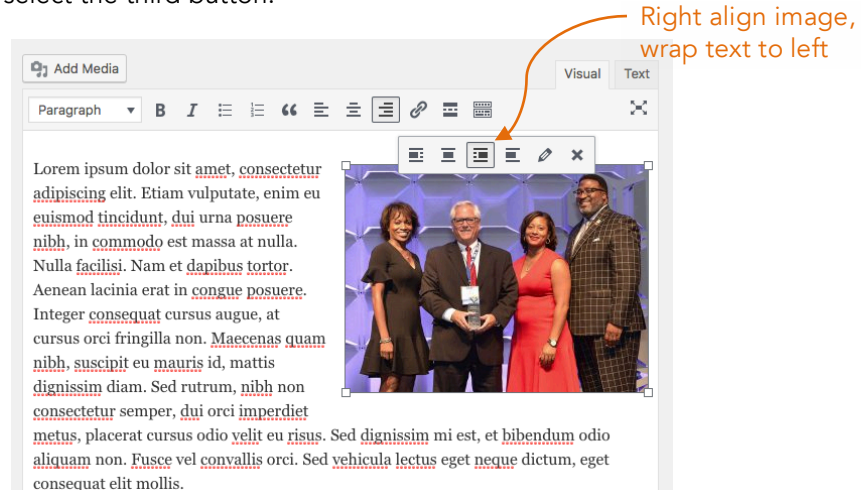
select the third button.

Right align image, wrap text to left

Add Media

Visual Text

Paragraph

Lorem ipsum dolor sit amet, consectetur adipiscing elit. Etiam vulputate, enim eu euismod tincidunt, dui urna posuere nibh, in commodo est massa at nulla. Nulla facilisi. Nam et dapibus tortor. Aenean lacinia erat in congue posuere. Integer consequat cursus augue, at cursus orci fringilla non. Maecenas quam nibh, suscipit eu mauris id, mattis dignissim diam. Sed rutrum, nibh non consectetur semper, dui orci imperdiet metus, placerat cursus odio velit eu risus. Sed dignissim mi est, et bibendum odio aliquam non. Fusce vel convallis orci. Sed vehicula lectus eget neque dictum, eget consequat elit mollis.